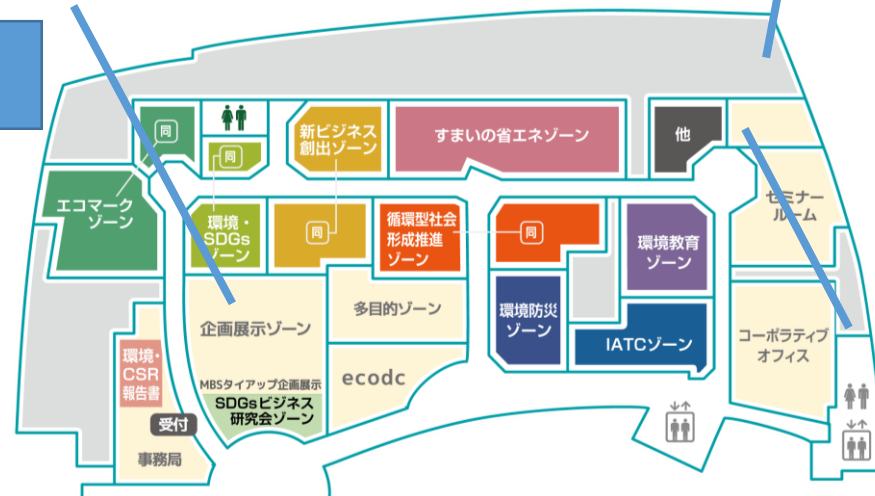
同
同
新ビジネス創出ゾーン
すまいの省エネゾーン
他
エコマークゾーン
環境・SDGsゾーン
同
循環型社会形成推進ゾーン
同
環境教育ゾーン
セミナールーム
企画展示ゾーン
多目的ゾーン
環境防災ゾーン
IATCゾーン
コーポラティブオフィス
環境・CSR報告書
ecodc
MBSタイアップ企画展示
SDGsビジネス研究会ゾーン
受付
事務局